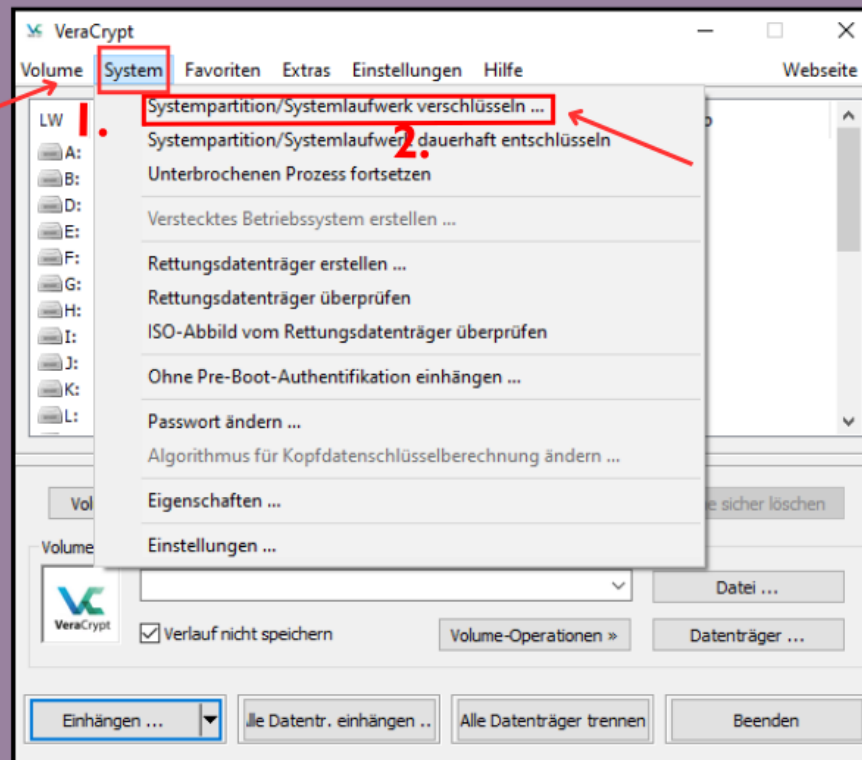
VeraCrypt

Volume System Favoriten Extras Einstellungen Hilfe Webseite

LW

A:
B:
D:
E:
F:
G:
H:
I:
J:
K:
L:

1.

Systempartition/Systemlaufwerk verschlüsseln ...
Systempartition/Systemlaufwerk dauerhaft entschlüsseln
Unterbrochenen Prozess fortsetzen

2.

Verstecktes Betriebssystem erstellen ...

Rettungsdatenträger erstellen ...
Rettungsdatenträger überprüfen
ISO-Abbild vom Rettungsdatenträger überprüfen

Ohne Pre-Boot-Authentifikation einhängen ...

Passwort ändern ...
Algorithmus für Kopfdatenschlüsselberechnung ändern ...

Eigenschaften ...

Einstellungen ...

Vol

e sicher löschen

Volume

VeraCrypt

Datei ...

Verlauf nicht speichern

Volume-Operationen »

Datenträger ...

Einhängen ...

lle Datentr. einhängen ..

Alle Datenträger trennen

Beenden